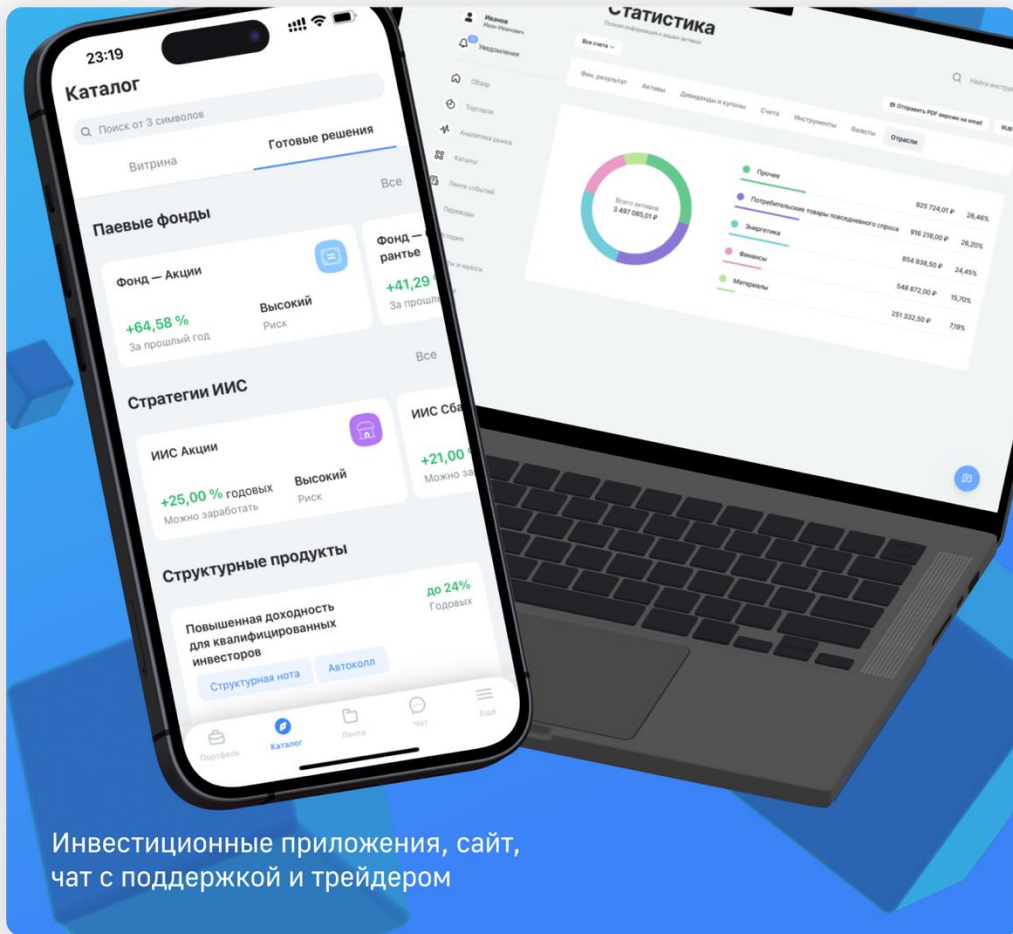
23:19

Каталог

Поиск от 3 символов

Витрина

Готовые решения

Все

Паевые фонды

Фонд — Акции

+64,58 %
За прошлый год

Высокий
Риск

Фонд — рантье

+41,29
За прошлый

Все

Стратегии ИИС

ИИС Акции

+25,00 % годовых
Можно заработать

Высокий
Риск

ИИС Сба

+21,00
Можно за

Структурные продукты

Повышенная доходность для квалифицированных инвесторов

до 24%
Годовых

Структурная нота

Автоколл

Портфель

Каталог

Лента

Чат

Ещё

Иванов
Иван Иванович

Уведомления

Обзор

Торговля

Аналитика рынка

Каталог

Лента событий

Переводы

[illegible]

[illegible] и налоги

Статистика

Полная информация о ваших активах

Все счета

Найти инстру

Фин. результат

Активы

Дивиденды и купоны

Счета

Инструменты

Валюты

Отрасли

Отправить PDF версию на email

RUB

Всего активов
3 497 085,01 ₽

Прочее

925 724,01 ₽

26,46%

Потребительские товары повседневного спроса

916 218,00 ₽

26,20%

Энергетика

854 938,50 ₽

24,45%

Финансы

548 872,00 ₽

15,70%

Материалы

251 332,50 ₽

7,19%

Инвестиционные приложения, сайт, чат с поддержкой и трейдером